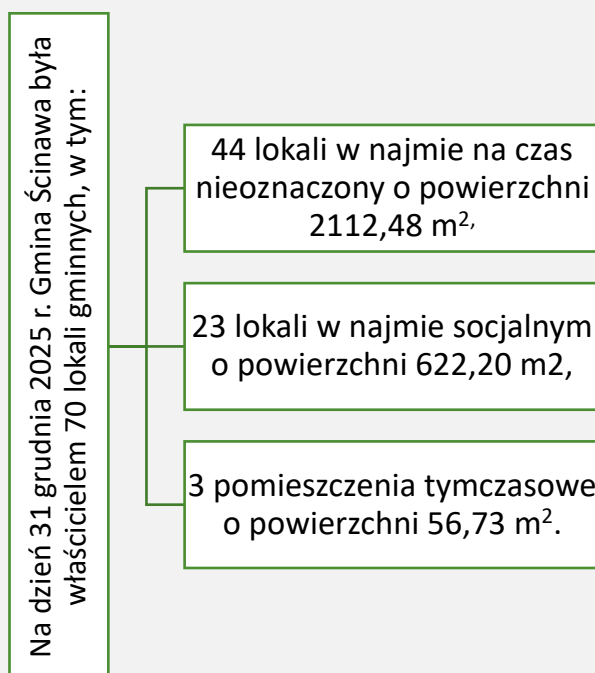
Na dzień 31 grudnia 2025 r. Gmina Ścinawa była właścicielem 70 lokali gminnych, w tym:

44 lokali w najmie na czas nieoznaczony o powierzchni 2112,48 $m^{2,}$

23 lokali w najmie socjalnym o powierzchni 622,20 m2,

3 pomieszczenia tymczasowe o powierzchni 56,73 $m^2$.